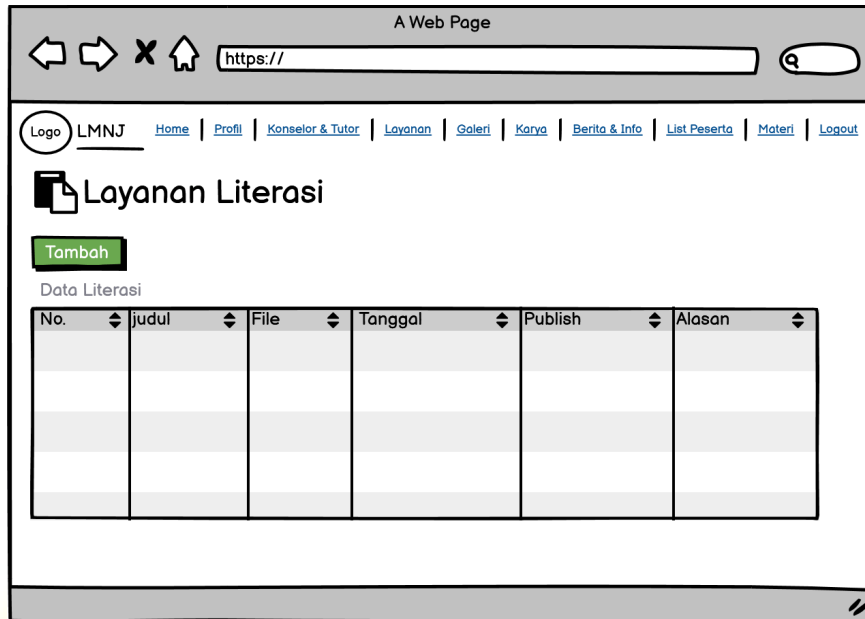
A Web Page

https://

Logo LMNJ

Home | Profil | Konselor & Tutor | Layanan | Galeri | Karya | Berita & Info | List Peserta | Materi | Logout

Layanan Literasi

Tambah

Data Literasi

| No. | judul | File | Tanggal | Publish | Alasan |
|---|---|---|---|---|---|
| | | | | | |
| | | | | | |
| | | | | | |
| | | | | | |
| | | | | | |